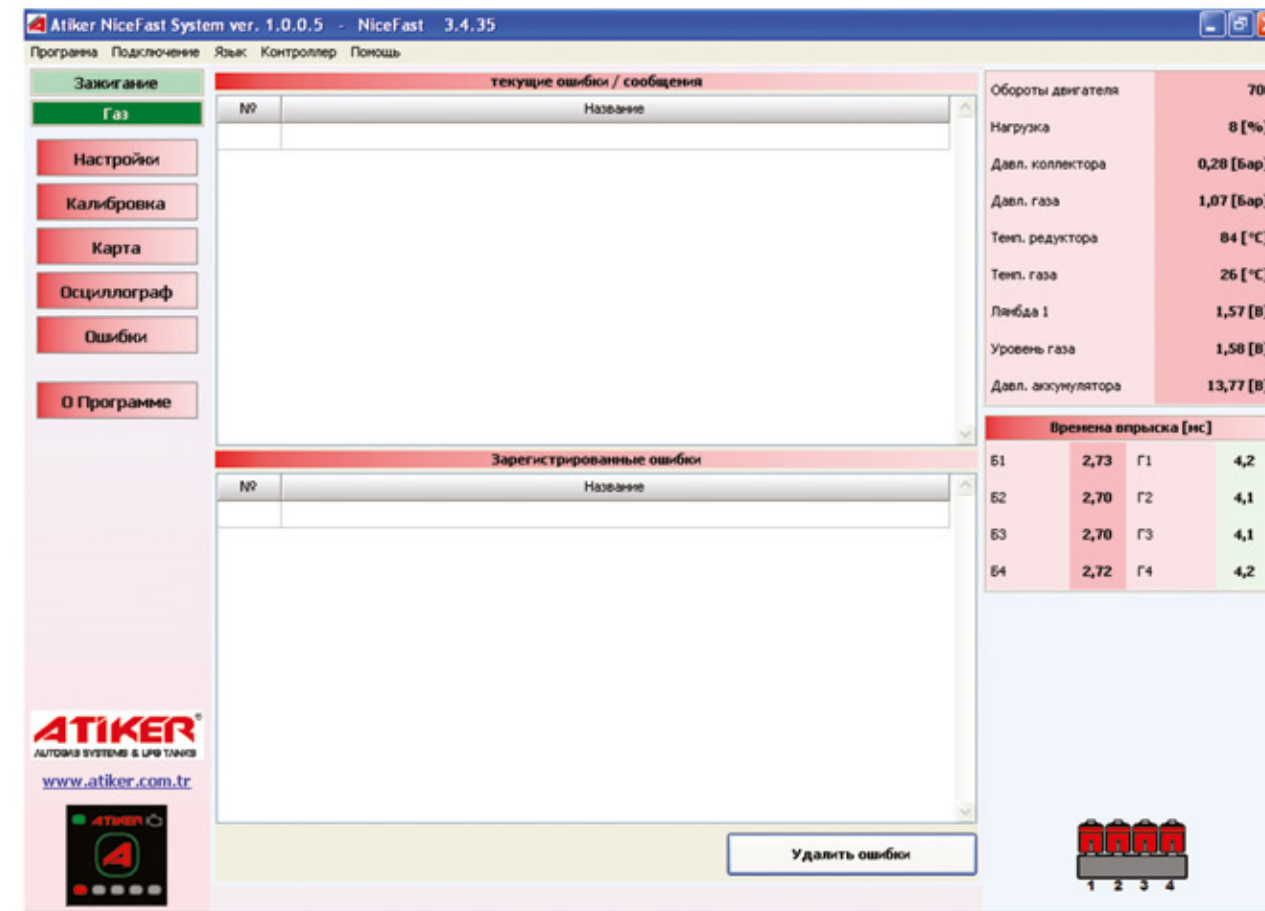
Atiker NiceFast System ver. 1.0.0.5 - NiceFast 3.4.35

Программа Подключение Язык Контроллер Помощь

Зажигание
Газ
Настройки
Калибровка
Карта
Осциллограф
Ошибки
О Программе

текущие ошибки / сообщения

| № | Название |
|---|---|
| | |

Зарегистрированные ошибки

| № | Название |
|---|---|
| | |

Удалить ошибки

| | |
|---|---|
| Обороты двигателя | 70 |
| Нагрузка | 8 [%] |
| Давл. коллектора | 0,28 [Бар] |
| Давл. газа | 1,07 [Бар] |
| Темп. редуктора | 84 [°C] |
| Темп. газа | 26 [°C] |
| Лямбда 1 | 1,57 [В] |
| Уровень газа | 1,58 [В] |
| Давл. аккумулятора | 13,77 [В] |

Времена впрыска [мс]

| | | | |
|---|---|---|---|
| Б1 | 2,73 | Г1 | 4,2 |
| Б2 | 2,70 | Г2 | 4,1 |
| Б3 | 2,70 | Г3 | 4,1 |
| Б4 | 2,72 | Г4 | 4,2 |

ATIKER®
AUTOGAS SYSTEMS & LPG TANKS
www.atiker.com.tr

ATIKER

1 2 3 4